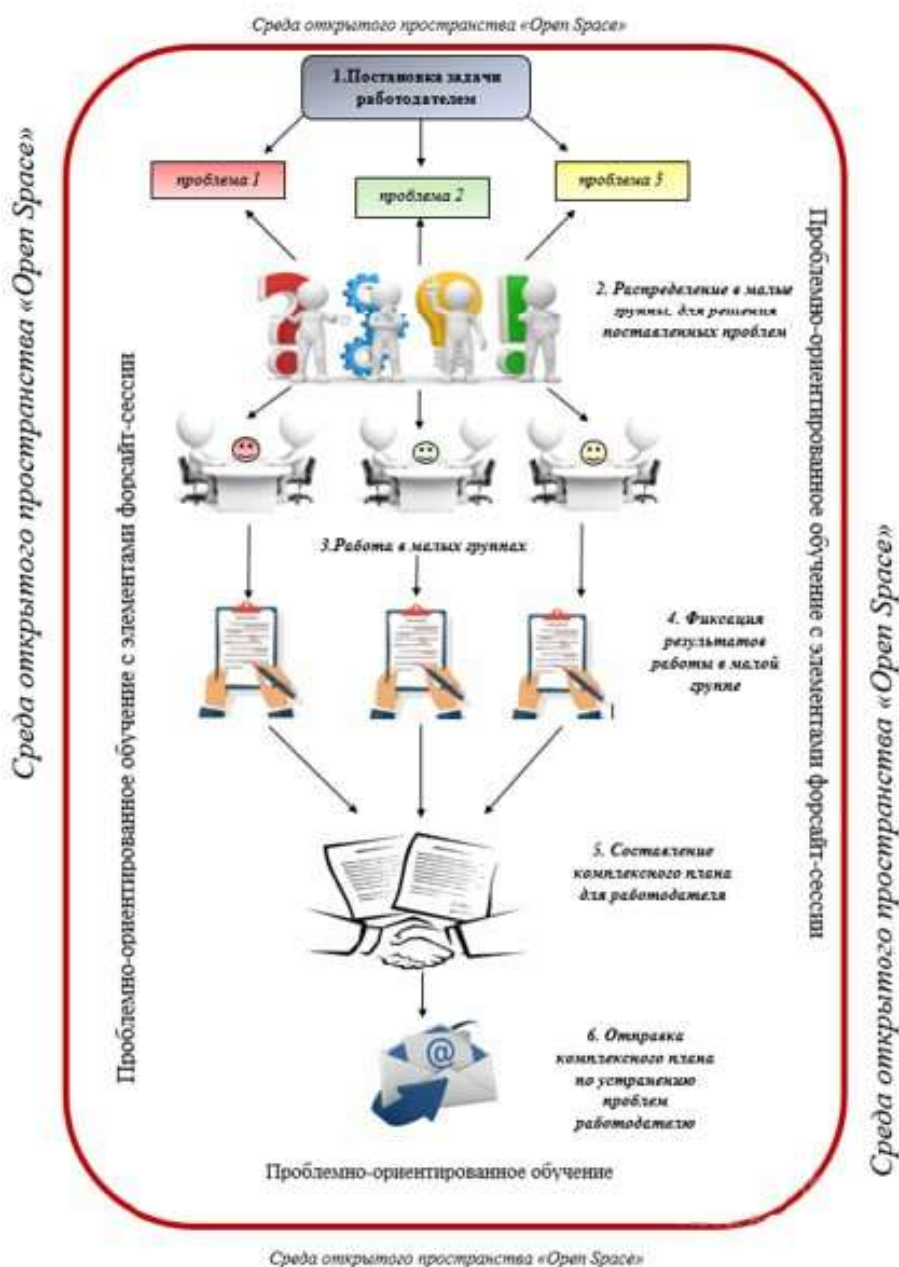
Среда открытого пространства «Open Space»

1.Постановка задачи работодателем

проблема 1

проблема 2

проблема 3

2. Распределение в малые группы, для решения поставленных проблем

3.Работа в малых группах

4. Фиксация результатов работы в малой группе

5. Составление комплексного плана для работодателя

6. Отправка комплексного плана по устранению проблем работодателю

Проблемно-ориентированное обучение

Среда открытого пространства «Open Space»

Среда открытого пространства «Open Space»

Проблемно-ориентированное обучение с элементами форсайт-сессии

Проблемно-ориентированное обучение с элементами форсайт-сессии

Среда открытого пространства «Open Space»